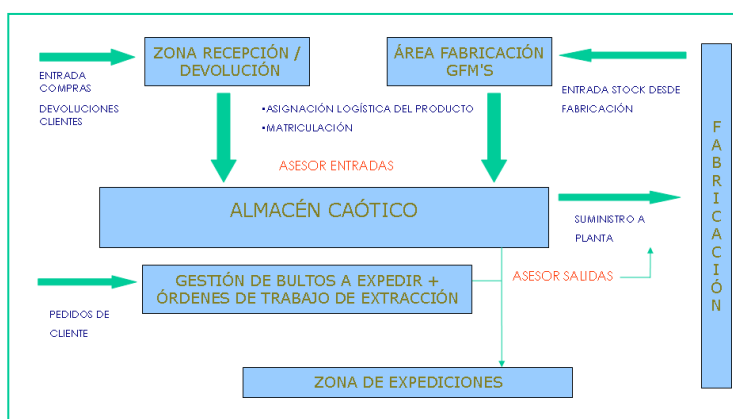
ENTRADA COMPRAS

DEVOLUCIONES CLIENTES

ZONA RECEPCIÓN / DEVOLUCIÓN

ÁREA FABRICACIÓN GFM'S

ENTRADA STOCK DESDE FABRICACIÓN

•ASIGNACIÓN LOGÍSTICA DEL PRODUCTO

•MATRICULACIÓN

ASESOR ENTRADAS

ALMACÉN CAÓTICO

SUMINISTRO A PLANTA

F A B R I C A C I Ó N

ASESOR SALIDAS

PEDIDOS DE CLIENTE

GESTIÓN DE BULTOS A EXPEDIR + ÓRDENES DE TRABAJO DE EXTRACCIÓN

ZONA DE EXPEDICIONES